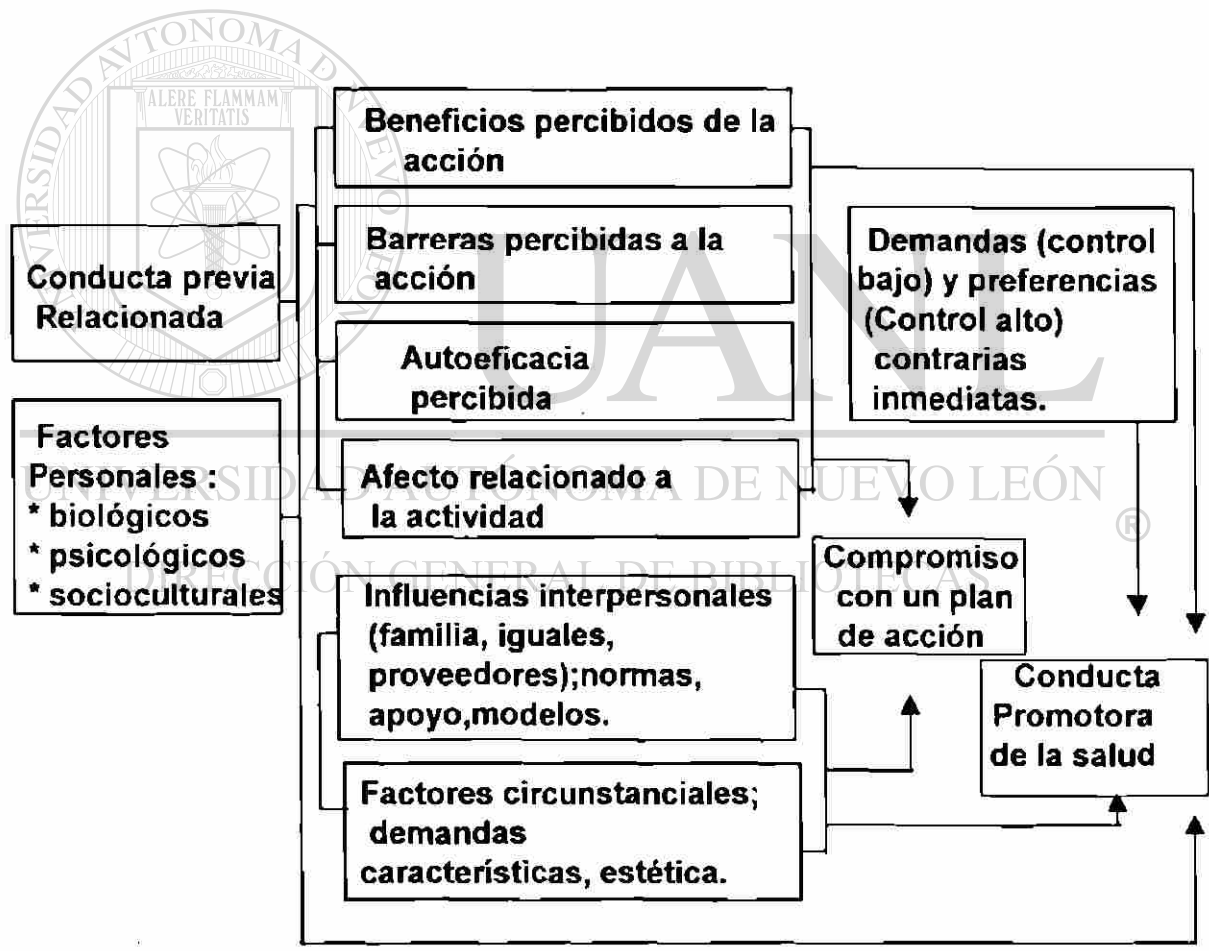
UNIVERSIDAD AUTÓNOMA DE NUEVO LEÓN
ALERE FLAMMAM VERITATIS

Beneficios percibidos de la acción

Barreras percibidas a la acción

Autoeficacia percibida

Afecto relacionado a la actividad

Conducta previa Relacionada

Factores Personales :
* biológicos
* psicológicos
* socioculturales

Demandas (control bajo) y preferencias (Control alto) contrarias inmediatas.

Compromiso con un plan de acción

Influencias interpersonales (familia, iguales, proveedores);normas, apoyo,modelos.

Factores circunstanciales; demandas características, estética.

Conducta Promotora de la salud

UANL
UNIVERSIDAD AUTÓNOMA DE NUEVO LEÓN
®
DIRECCIÓN GENERAL DE BIBLIOTECAS